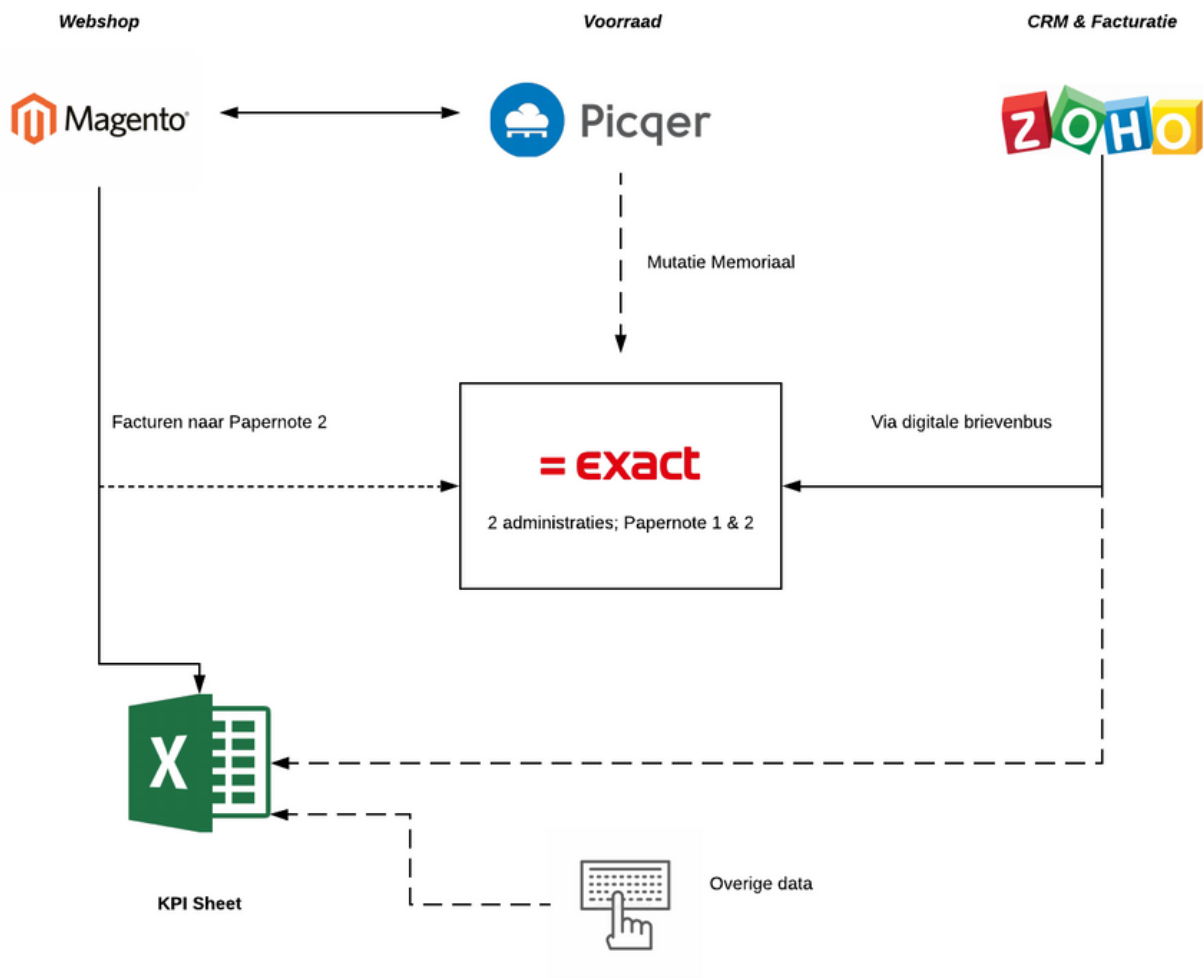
Webshop

Voorraad

CRM & Facturatie

Magento

Picqer

ZOHO

Mutatie Memoriaal

Facturen naar Papernote 2

Via digitale brievenbus

= exact

2 administraties; Papernote 1 & 2

X

KPI Sheet

Overige data